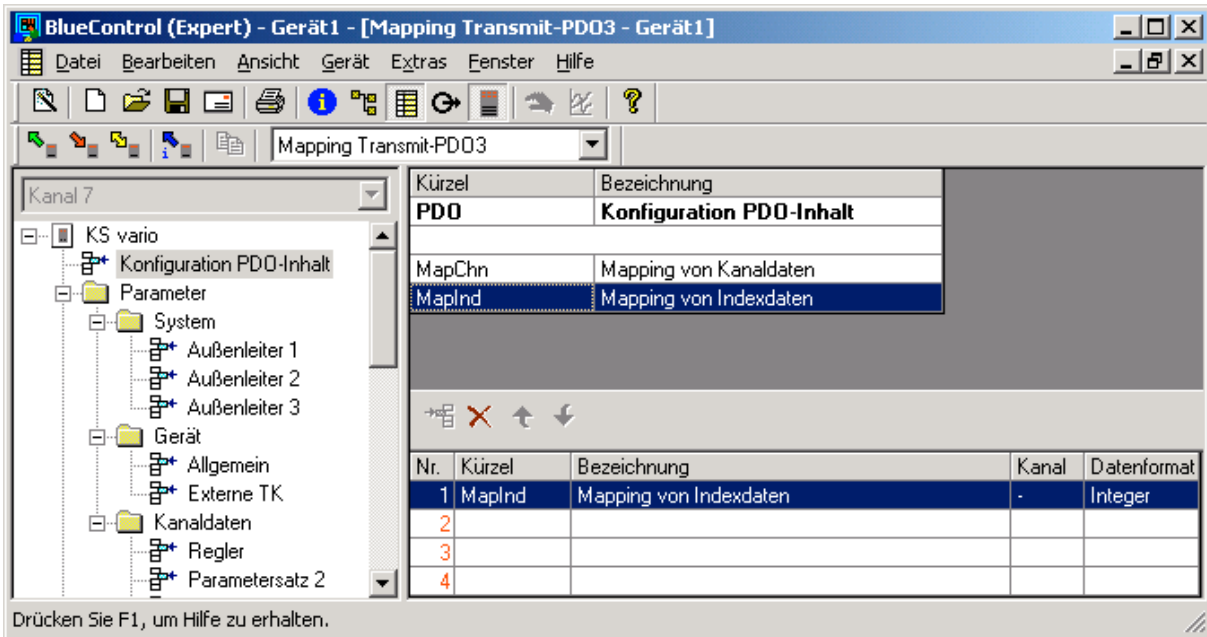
BlueControl (Expert) - Gerät1 - [Mapping Transmit-PDO3 - Gerät1]

Datei Bearbeiten Ansicht Gerät Extras Fenster Hilfe

Mapping Transmit-PDO3

Kanal 7

KS vario
Konfiguration PDO-Inhalt
Parameter
System
Außenleiter 1
Außenleiter 2
Außenleiter 3
Gerät
Allgemein
Externe TK
Kanaldaten
Regler
Parametersatz 2

| Kürzel | Bezeichnung |
|---|---|
| PDO | Konfiguration PDO-Inhalt |
| | |
| MapChn | Mapping von Kanaldaten |
| MapInd | Mapping von Indexdaten |

| Nr. | Kürzel | Bezeichnung | Kanal | Datenformat |
|---|---|---|---|---|
| 1 | MapInd | Mapping von Indexdaten | - | Integer |
| 2 | | | | |
| 3 | | | | |
| 4 | | | | |

Drücken Sie F1, um Hilfe zu erhalten.